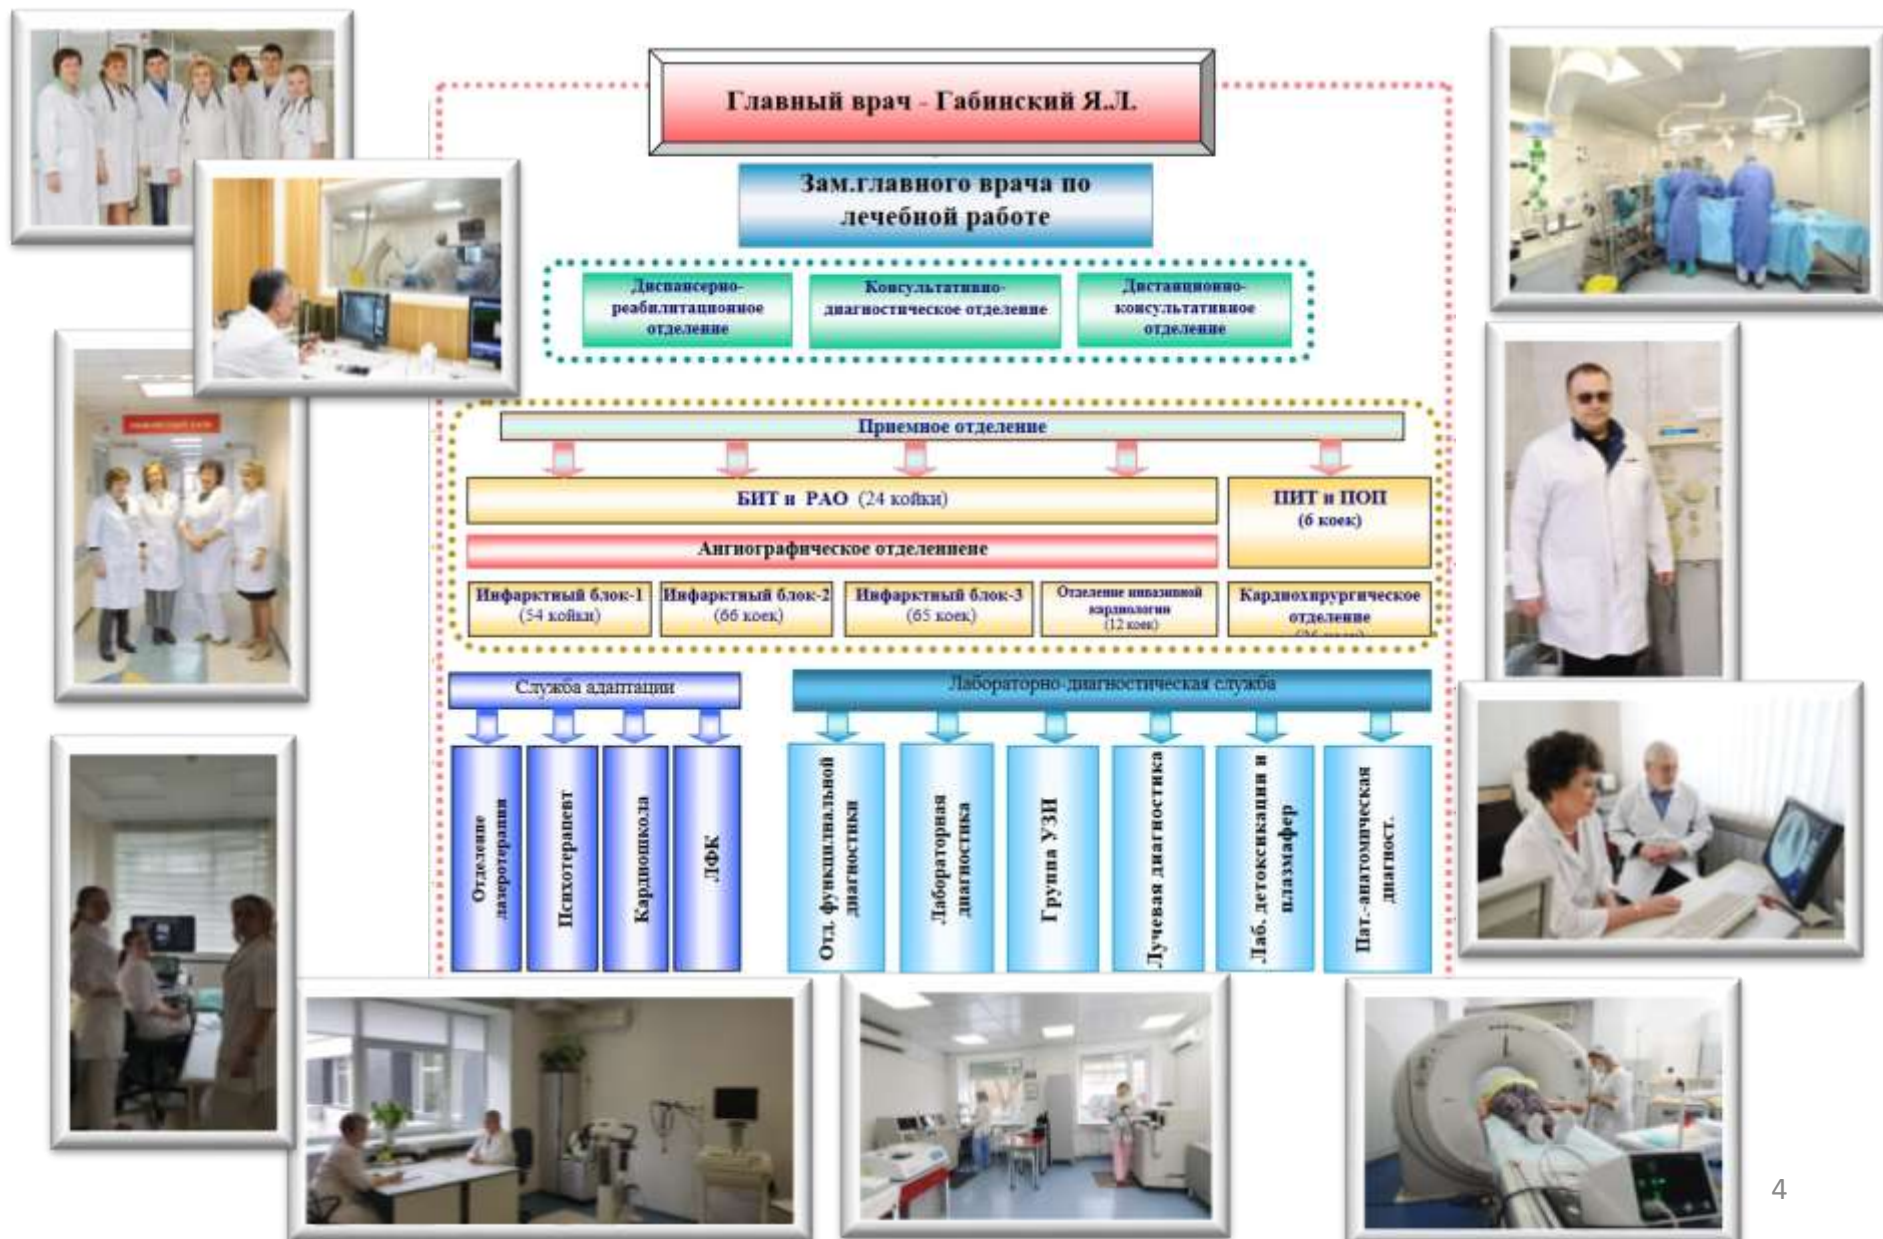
Главный врач - Габинский Я.Л.

Зам.главного врача по лечебной работе

Диспансерно-реабилитационное отделение

Консультативно-диагностическое отделение

Дистанционно-консультативное отделение

Приемное отделение

БИТ и РАО (24 койки)

ПИТ и ПОП (6 коек)

Ангиографическое отделенеие

Инфарктный блок-1 (54 койки)

Инфарктный блок-2 (66 коек)

Инфарктный блок-3 (65 коек)

Отделение инвазивной кардиологии (12 коек)

Кардиохирургическое отделение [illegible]

Служба адаптации

Отделение лазеротерапии

Психотерапевт

Кардиошкола

ЛФК

Лабораторно-диагностическая служба

Отд. функциональной диагностики

Лабораторная диагностика

Группа УЗИ

Лучевая диагностика

Лаб. детоксикации и плазмафер

Пат.-анатомическая диагност.

4